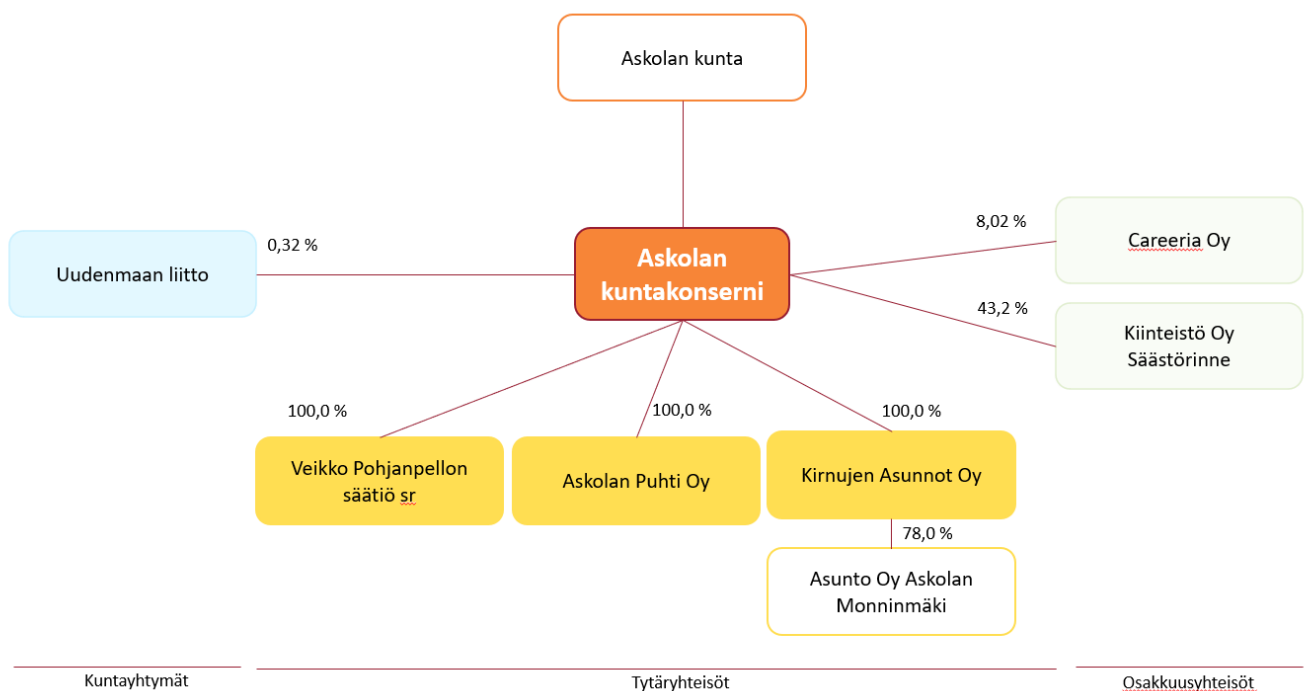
Askolan kunta

0,32 %

Uudenmaan liitto

Askolan kuntakonserni

8,02 %

Careeria Oy

43,2 %

Kiinteistö Oy Säästörinne

100,0 %

Veikko Pohjanpellon säätiö sr

100,0 %

Askolan Puhti Oy

100,0 %

Kirnujen Asunnot Oy

78,0 %

Asunto Oy Askolan Monninmäki

Kuntayhtymät

Tytäryhteisöt

Osakkuusyhteisöt